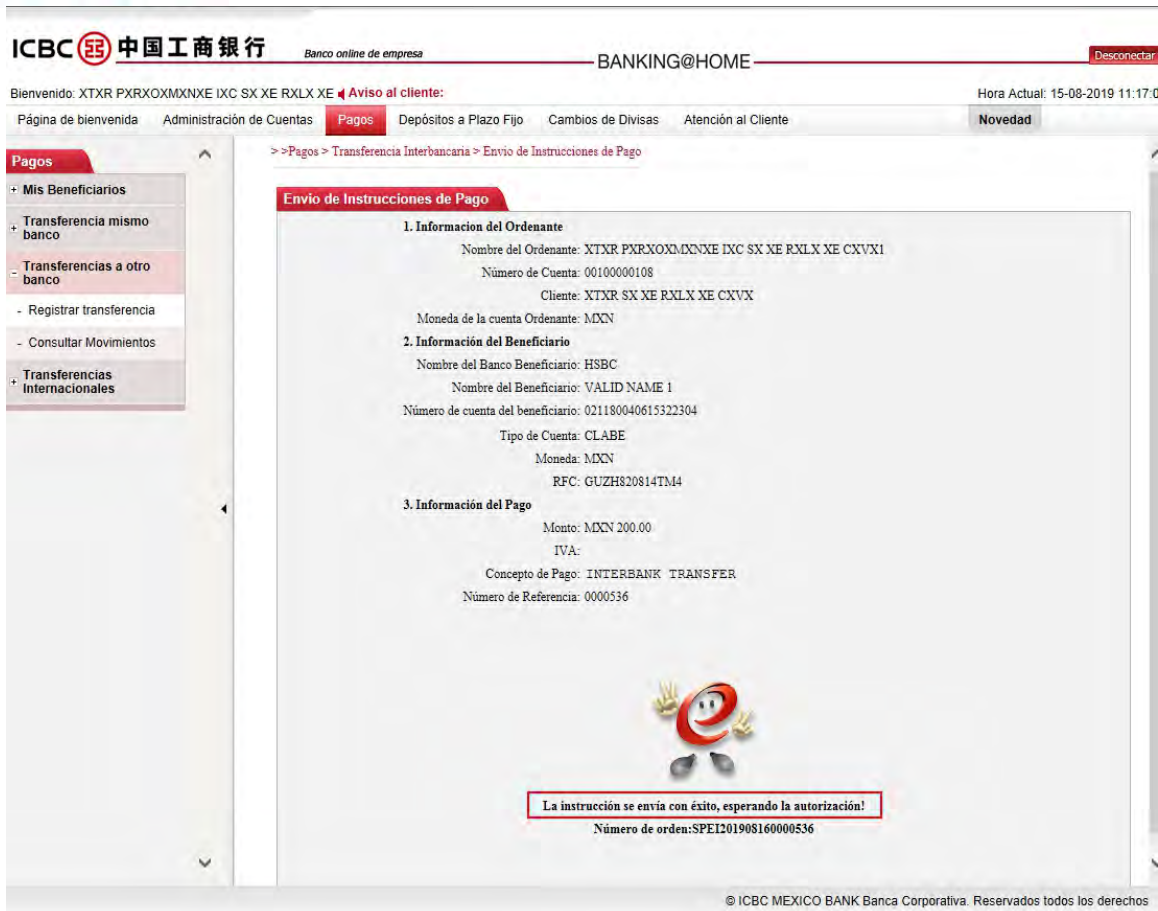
ICBC 中国工商银行 Banco online de empresa

BANKING@HOME

Desconectar

Bienvenido: XTXR PXRXOXMXNXE IXC SX XE RXLX XE Aviso al cliente:

Hora Actual: 15-08-2019 11:17:0

Página de bienvenida | Administración de Cuentas | Pagos | Depósitos a Plazo Fijo | Cambios de Divisas | Atención al Cliente | Novedad

Pagos

+ Mis Beneficiarios

+ Transferencia mismo banco

- Transferencias a otro banco

- Registrar transferencia

- Consultar Movimientos

+ Transferencias Internacionales

> >Pagos > Transferencia Interbancaria > Envio de Instrucciones de Pago

Envio de Instrucciones de Pago

1. Informacion del Ordenante

Nombre del Ordenante: XTXR PXRXOXMXNXE IXC SX XE RXLX XE CXVX1

Número de Cuenta: 00100000108

Cliente: XTXR SX XE RXLX XE CXVX

Moneda de la cuenta Ordenante: MXN

2. Información del Beneficiario

Nombre del Banco Beneficiario: HSBC

Nombre del Beneficiario: VALID NAME 1

Número de cuenta del beneficiario: 021180040615322304

Tipo de Cuenta: CLABE

Moneda: MXN

RFC: GUZH820814TM4

3. Información del Pago

Monto: MXN 200.00

IVA:

Concepto de Pago: INTERBANK TRANSFER

Número de Referencia: 0000536

La instrucción se envía con éxito, esperando la autorización!

Número de orden:SPEI201908160000536

© ICBC MEXICO BANK Banca Corporativa. Reservados todos los derechos